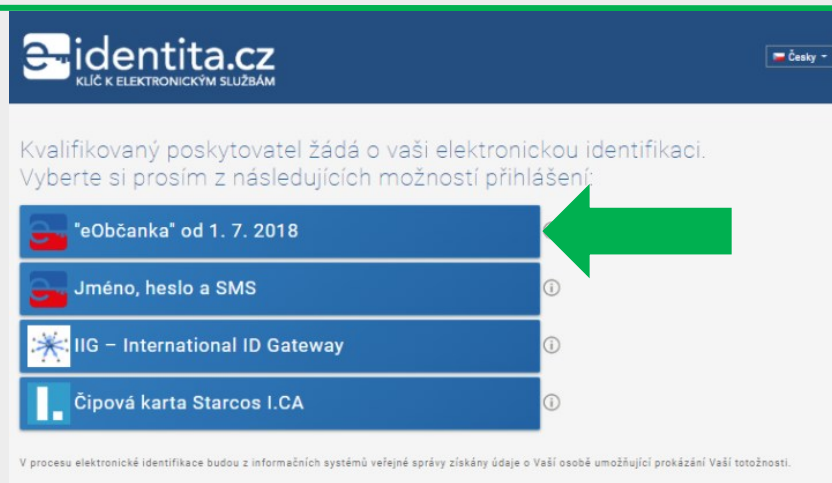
e-identita.cz
KLÍČ K ELEKTRONICKÝM SLUŽBÁM

Česky

Kvalifikovaný poskytovatel žádá o vaši elektronickou identifikaci. Vyberte si prosím z následujících možností přihlášení:

"eObčanka" od 1. 7. 2018

Jméno, heslo a SMS

IIG – International ID Gateway

Čipová karta Starcos I.CA

V procesu elektronické identifikace budou z informačních systémů veřejné správy získány údaje o Vaší osobě umožňující prokázání Vaší totožnosti.